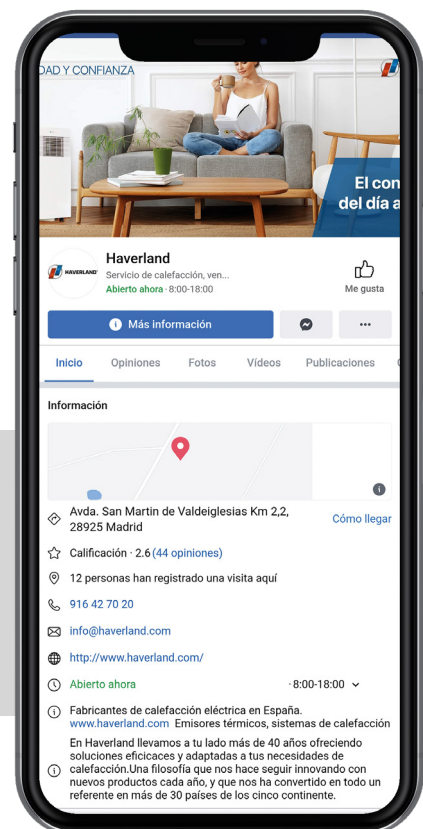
DAD Y CONFIANZA

El con
del día a

HAVERLAND

Haverland
Servicio de calefacción, ven...
Abierto ahora · 8:00-18:00

Me gusta

Más información

•••

Inicio Opiniones Fotos Vídeos Publicaciones

Información

Avda. San Martin de Valdeiglesias Km 2,2, 28925 Madrid

Cómo llegar

Calificación · 2.6 (44 opiniones)

12 personas han registrado una visita aquí

916 42 70 20

info@haverland.com

http://www.haverland.com/

Abierto ahora · 8:00-18:00

Fabricantes de calefacción eléctrica en España. www.haverland.com Emisores térmicos, sistemas de calefacción

En Haverland llevamos a tu lado más de 40 años ofreciendo soluciones eficicaces y adaptadas a tus necesidades de calefacción.Una filosofía que nos hace seguir innovando con nuevos productos cada año, y que nos ha convertido en todo un referente en más de 30 países de los cinco continente.